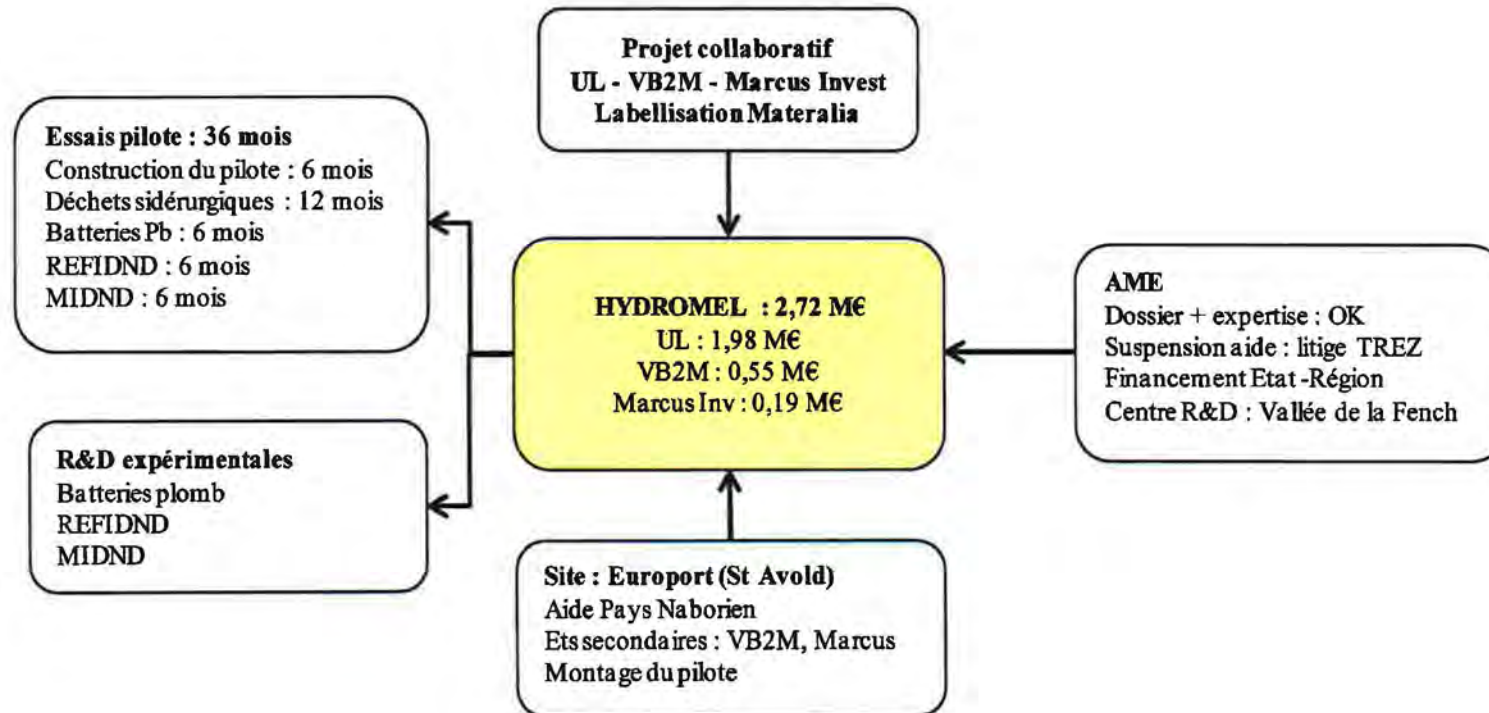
Projet collaboratif
UL - VB2M - Marcus Invest
Labellisation Materalia

Essais pilote : 36 mois
Construction du pilote : 6 mois
Déchets sidérurgiques : 12 mois
Batteries Pb : 6 mois
REFIDND : 6 mois
MIDND : 6 mois

HYDROMEL : 2,72 M€
UL : 1,98 M€
VB2M : 0,55 M€
Marcus Inv : 0,19 M€

AME
Dossier + expertise : OK
Suspension aide : litige TREZ
Financement Etat -Région
Centre R&D : Vallée de la Fench

R&D expérimentales
Batteries plomb
REFIDND
MIDND

Site : Europort (St Avold)
Aide Pays Naborien
Ets secondaires : VB2M, Marcus
Montage du pilote